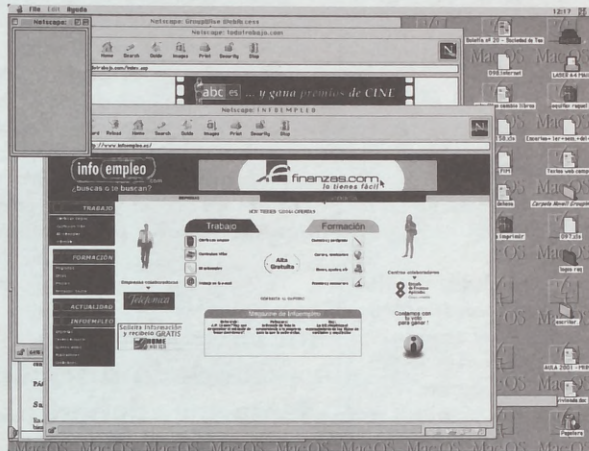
File Edit Ayuda

Netscape:

Netscape: Grupo Bilbao

Netscape: todotrabajo.com

Home Search Guide Images Print Security Stop

abc.es ...y gana premios de CINE

Netscape: INFOEMPLEO

Forward Reload Home Search Guide Images Print Security Stop

http://www.infoempleo.es/

info empleo

¿buscas o te buscan?

finanzas.com lo tienes fácil

TRABAJO

FORMACIÓN

ACTUALIDAD

INFOEMPLEO

Trabajo

Formación

Alta Gratuita

Telefonica

Solicita información y recíbela GRATIS

Centros colaboradores

Contamos con tu voto para ganar

Mac OS

12:17